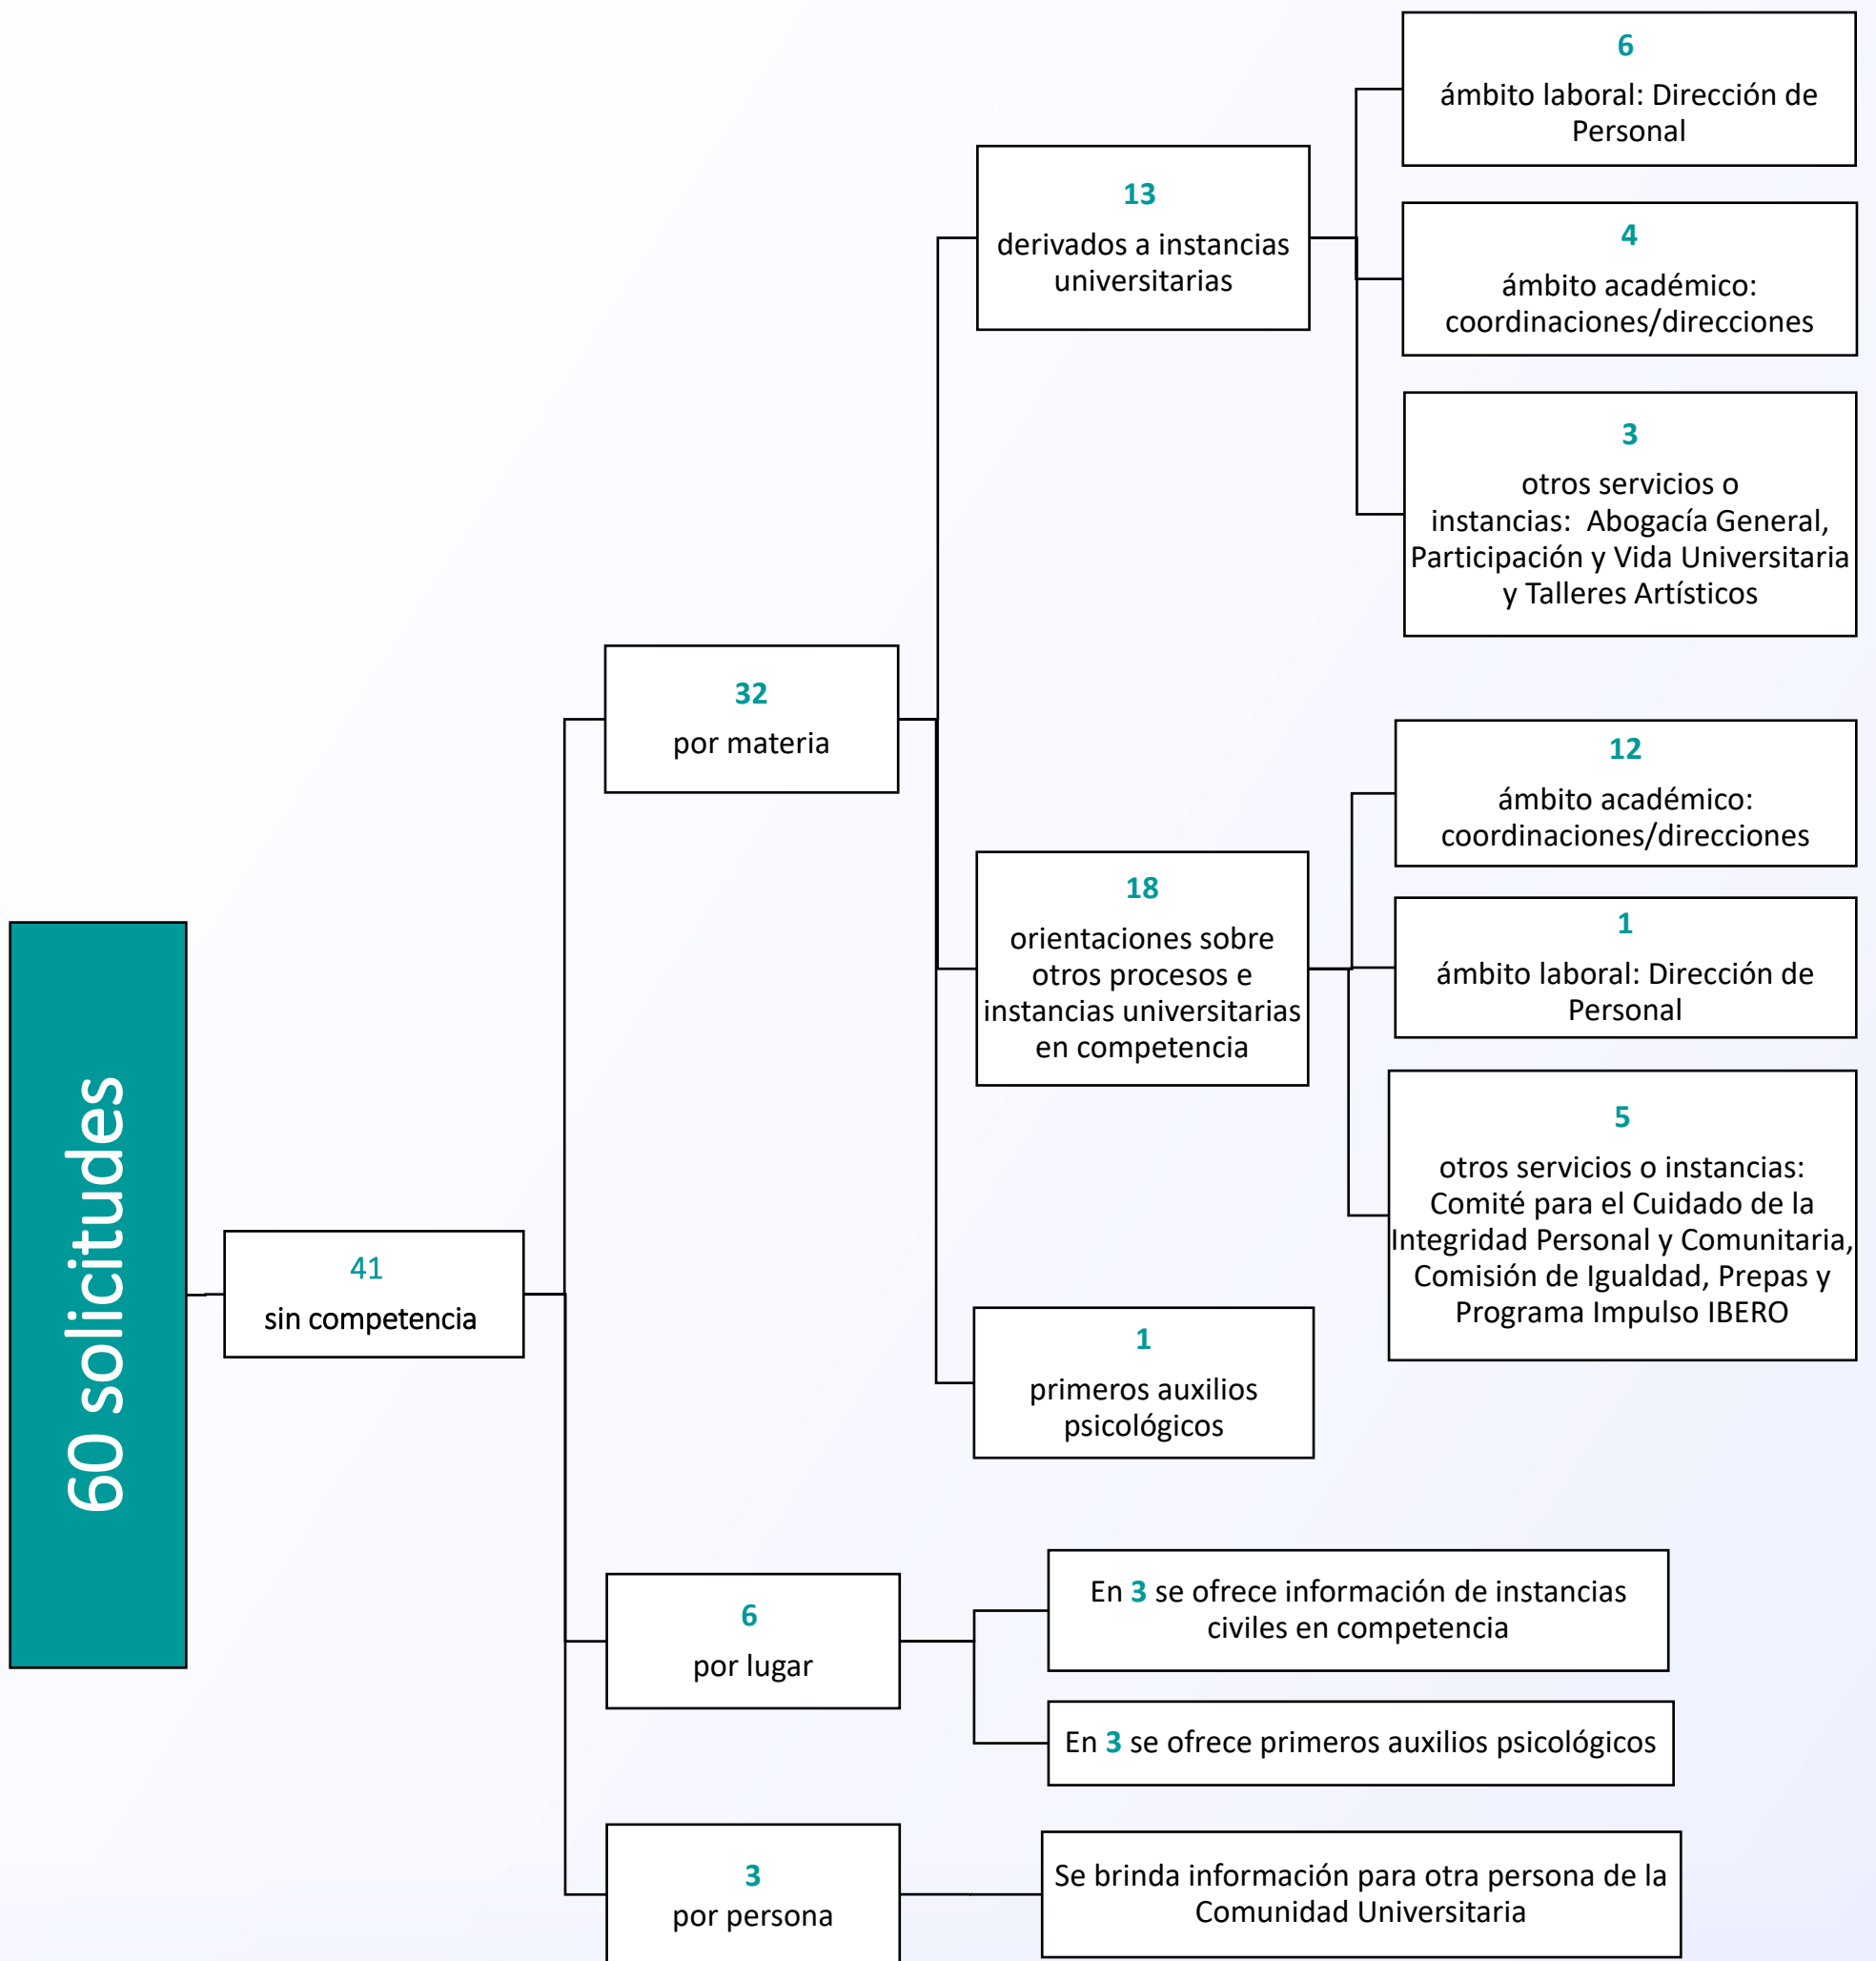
60 solicitudes

41
sin competencia

32
por materia

13
derivados a instancias universitarias

6
ámbito laboral: Dirección de Personal

4
ámbito académico: coordinaciones/direcciones

3
otros servicios o instancias: Abogacía General, Participación y Vida Universitaria y Talleres Artísticos

18
orientaciones sobre otros procesos e instancias universitarias en competencia

12
ámbito académico: coordinaciones/direcciones

1
ámbito laboral: Dirección de Personal

5
otros servicios o instancias: Comité para el Cuidado de la Integridad Personal y Comunitaria, Comisión de Igualdad, Prepas y Programa Impulso IBERO

1
primeros auxilios psicológicos

6
por lugar

En 3 se ofrece información de instancias civiles en competencia

En 3 se ofrece primeros auxilios psicológicos

3
por persona

Se brinda información para otra persona de la Comunidad Universitaria